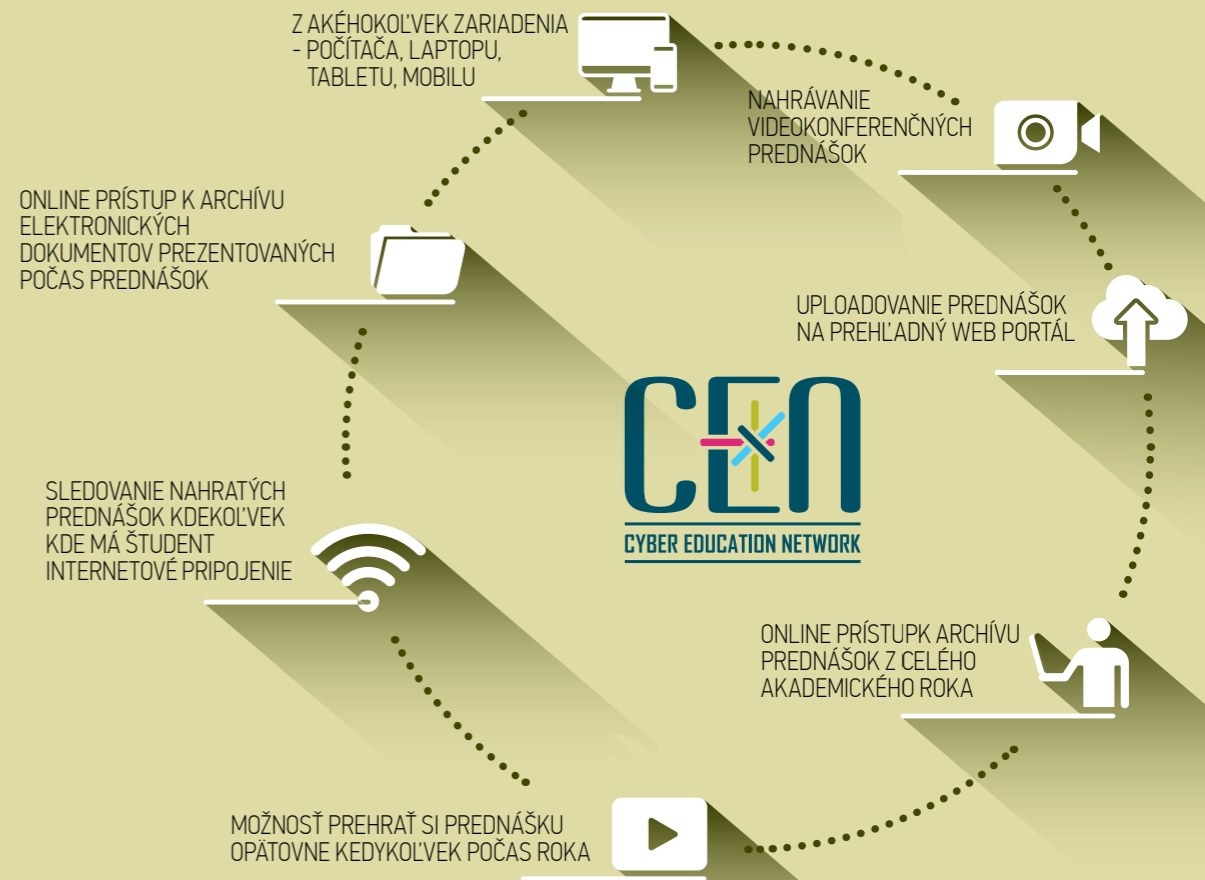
Z AKÉHOKOĽVEK ZARIADENIA
- POČÍTAČA, LAPTOPU, TABLETU, MOBILU

NAHRÁVANIE VIDEOKONFERENČNÝCH PREDNÁŠOK

ONLINE PRÍSTUP K ARCHÍVU ELEKTRONICKÝCH DOKUMENTOV PREZENTOVANÝCH POČAS PREDNÁŠOK

UPLOADOVANIE PREDNÁŠOK NA PREHĽADNÝ WEB PORTÁL

CEN
CYBER EDUCATION NETWORK

SLEDOVANIE NAHRATÝCH PREDNÁŠOK KDEKOĽVEK KDE MÁ ŠTUDENT INTERNETOVÉ PRIPOJENIE

ONLINE PRÍSTUPK ARCHÍVU PREDNÁŠOK Z CELÉHO AKADEMICKÉHO ROKA

MOŽNOSŤ PREHRAŤ SI PREDNÁŠKU OPÄTOVNE KEDYKOĽVEK POČAS ROKA